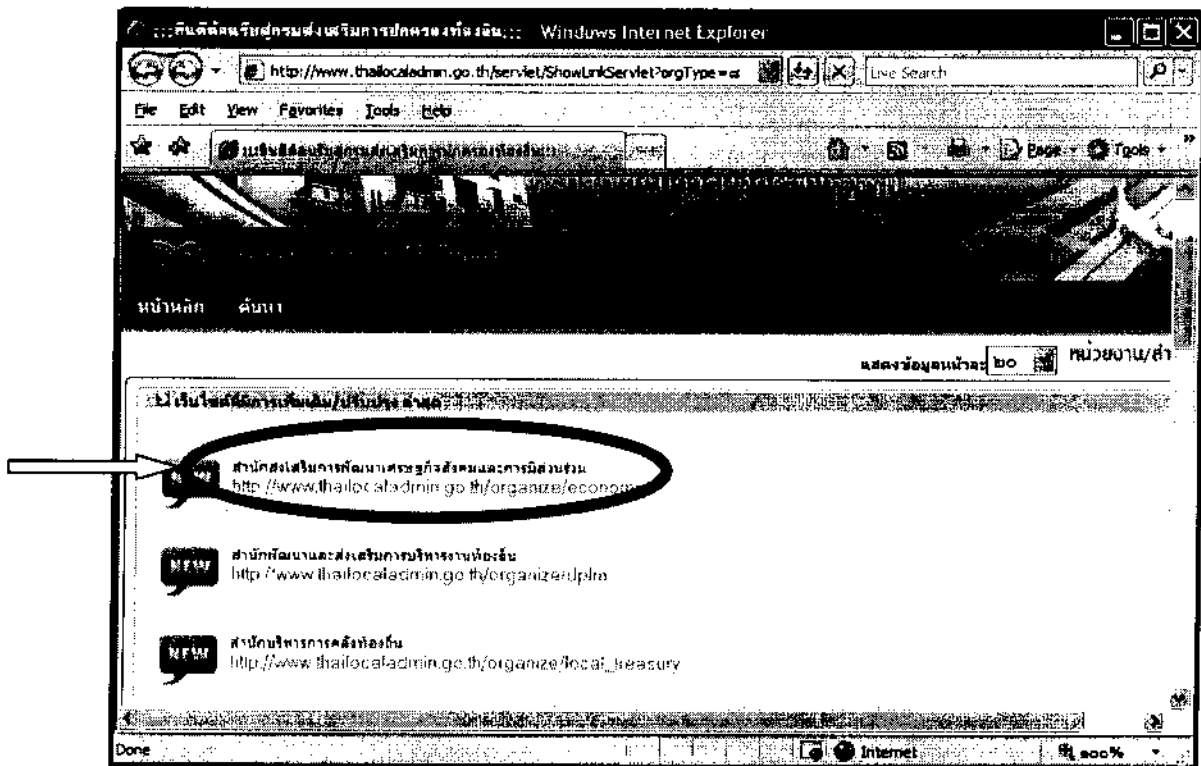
:::ศูนย์ข้อมูลกรมส่งเสริมการปกครองท้องถิ่น::: Windows Internet Explorer

http://www.thailocaladmin.go.th/servlet/ShowLinkServlet?orgType=a

Live Search

File Edit View Favorites Tools Help

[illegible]

Page Tools

หน้าหลัก ค้นหา

แสดงข้อมูลหน้าละ ๒๐ หน่วยงาน/สำ

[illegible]

NEW
สำนักส่งเสริมการพัฒนาเศรษฐกิจสังคมและการมีส่วนร่วม
http://www.thailocaladmin.go.th/organize/econom

NEW
สำนักพัฒนาและส่งเสริมการบริหารงานท้องถิ่น
http://www.thailocaladmin.go.th/organize/dplm

NEW
สำนักบริหารการคลังท้องถิ่น
http://www.thailocaladmin.go.th/organize/local_treasury

Done

Internet

100%